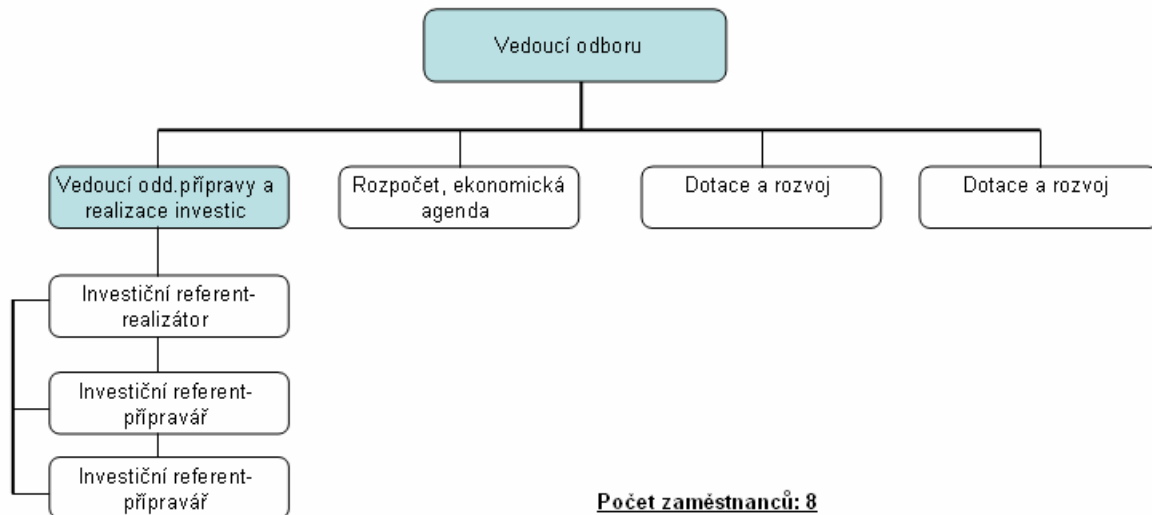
Vedoucí odboru

Vedoucí odd.přípravy a realizace investic

Rozpočet, ekonomická agenda

Dotace a rozvoj

Dotace a rozvoj

Investiční referent-realizátor

Investiční referent-připravář

Investiční referent-připravář

Počet zaměstnanců: 8